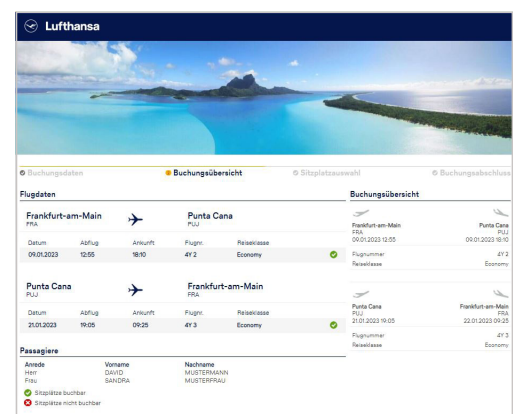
Lufthansa

Buchungsdaten
Buchungsübersicht
Sitzplatzauswahl
Buchungsabschluss

Flugdaten

Frankfurt-am-Main
FRA
Punta Cana
PUJ

| Datum | Abflug | Ankunft | Flugnr. | Reiseklasse |
|---|---|---|---|---|
| 09.01.2023 | 12:55 | 18:10 | 4Y 2 | Economy |

Punta Cana
PUJ
Frankfurt-am-Main
FRA

| Datum | Abflug | Ankunft | Flugnr. | Reiseklasse |
|---|---|---|---|---|
| 21.01.2023 | 19:05 | 09:25 | 4Y 3 | Economy |

Passagiere

| Anrede | Vorname | Nachname |
|---|---|---|
| Herr | DAVID | MUSTERMANN |
| Frau | SANDRA | MUSTERFRAU |

Sitzplätze buchbar
Sitzplätze nicht buchbar

Buchungsübersicht

Frankfurt-am-Main
FRA
09.01.2023 12:55
Punta Cana
PUJ
09.01.2023 18:10
Flugnummer 4Y 2
Reiseklasse Economy

Punta Cana
PUJ
21.01.2023 19:05
Frankfurt-am-Main
FRA
22.01.2023 09:25
Flugnummer 4Y 3
Reiseklasse Economy